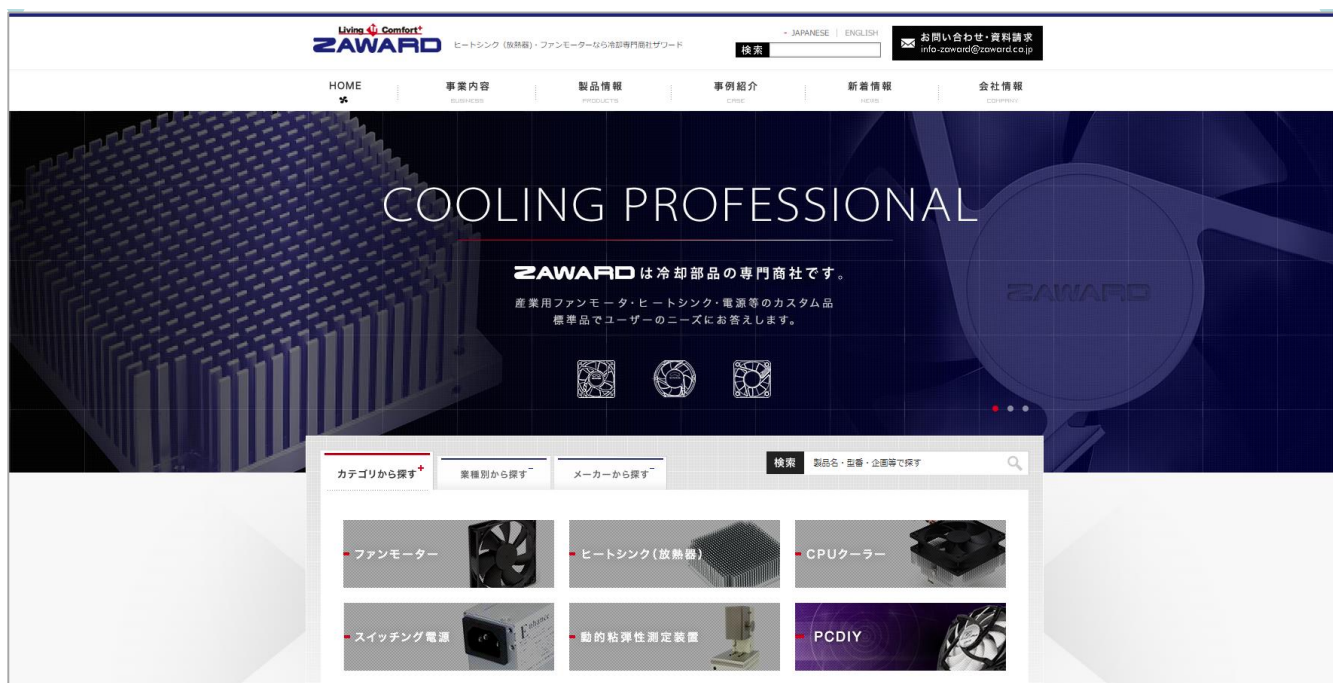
Living Comfort+
ZAWARD
ヒートシンク（放熱器）・ファンモーターなら冷却専門商社ザワード

・JAPANESE | ENGLISH
検索

お問い合わせ・資料請求
info-zaward@zaward.co.jp

HOME
事業内容
BUSINESS
製品情報
PRODUCTS
事例紹介
CASE
新着情報
NEWS
会社情報
COMPANY

COOLING PROFESSIONAL

ZAWARDは冷却部品の専門商社です。

産業用ファンモータ・ヒートシンク・電源等のカスタム品
標準品でユーザーのニーズにお答えします。

ZAWARD

カテゴリから探す+
業種別から探す-
メーカーから探す-

検索
製品名・型番・企画等で探す

ファンモーター
ヒートシンク（放熱器）
CPUクーラー
スイッチング電源
動的粘弾性測定装置
PCDIY